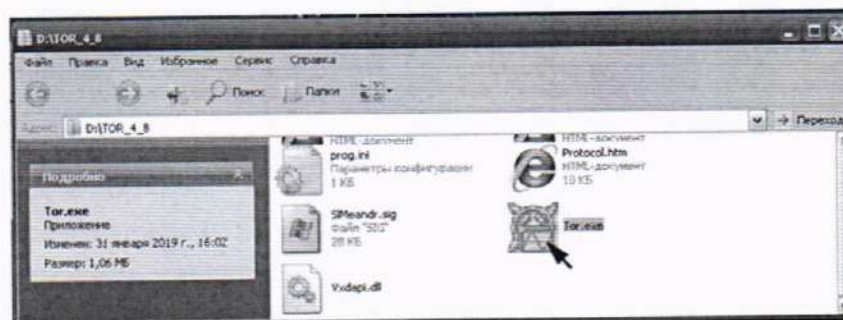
D:\TOR_4_8

Файл Правка Вид Избранное Сервис Справка

Поиск Папки

Адрес D:\TOR_4_8 Переход

Подробно

Tor.exe
Приложение
Изменен: 31 января 2019 г., 16:02
Размер: 1,06 МБ

HTML-документ
prog.ini
Параметры конфигурации
1 КБ

SIMeandr.sig
Файл "SIG"
28 КБ

Vxdapi.dll

HTML-документ
Protocol.htm
HTML-документ
10 КБ

Tor.exe